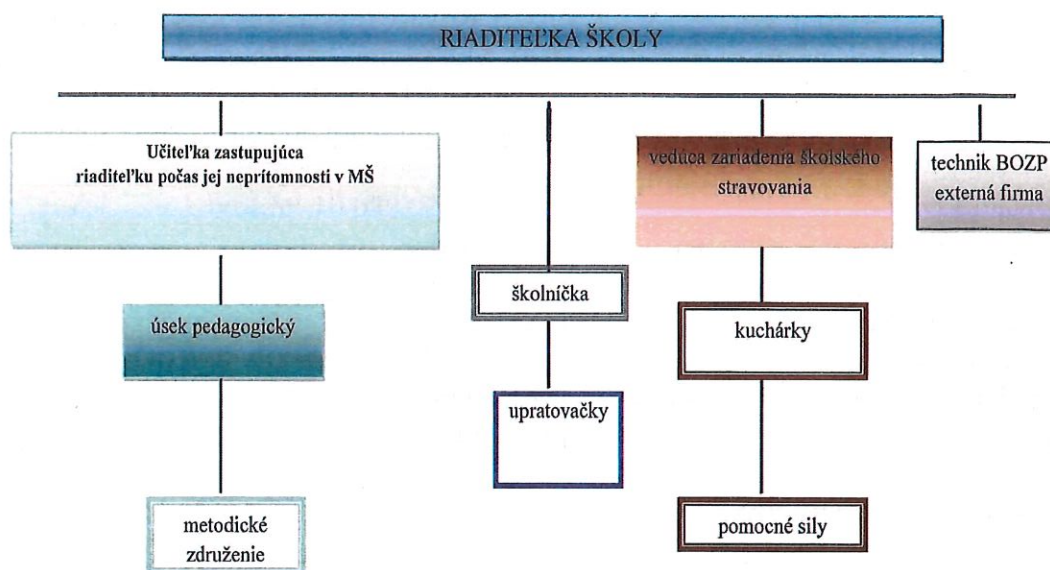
RIADITEĽKA ŠKOLY

Učiteľka zastupujúca riaditeľku počas jej neprítomnosti v MŠ

úsek pedagogický

metodické združenie

školníčka

upratovačky

vedúca zariadenia školského stravovania

kuchárky

pomocné sily

technik BOZP externá firma